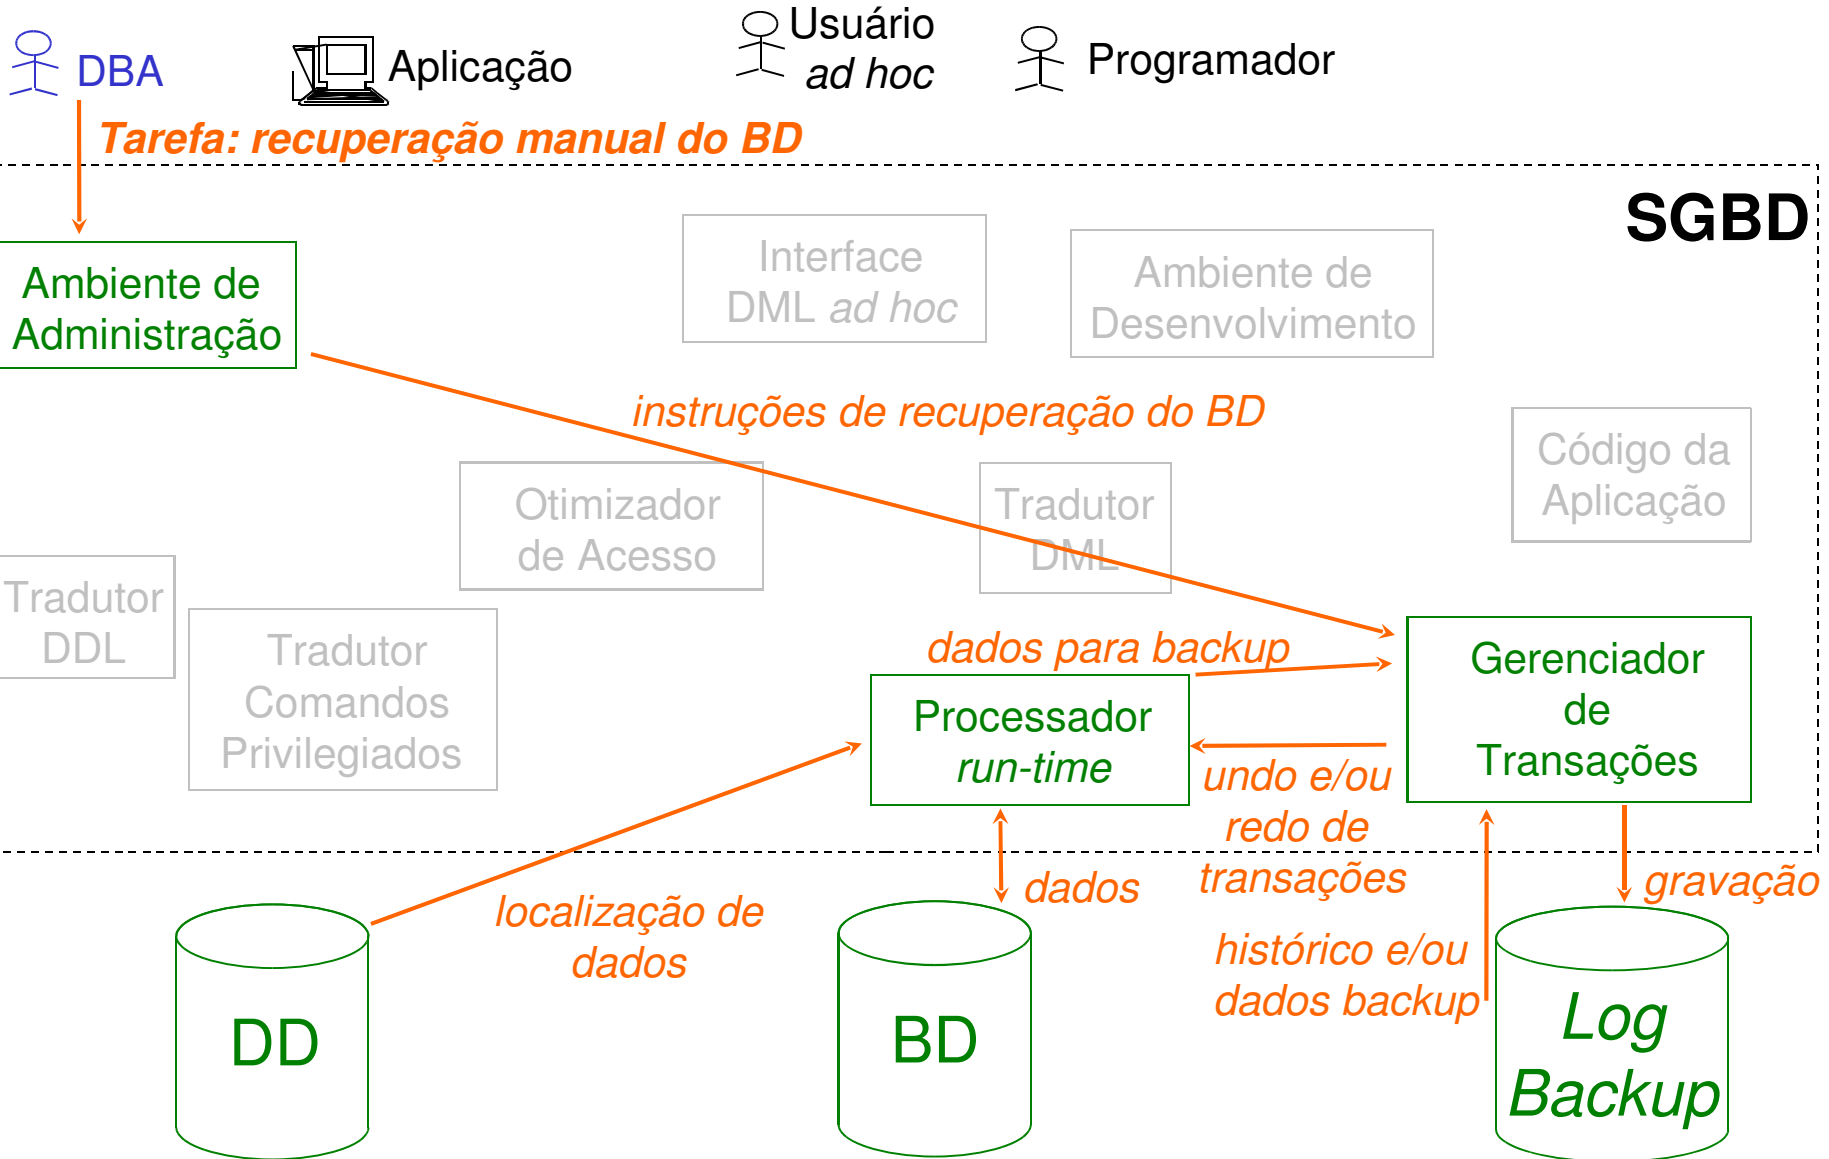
DBA

Aplicação

Usuário *ad hoc*

Programador

Tarefa: recuperação manual do BD

SGBD

Ambiente de Administração

Interface DML *ad hoc*

Ambiente de Desenvolvimento

instruções de recuperação do BD

Código da Aplicação

Otimizador de Acesso

Tradutor DML

Tradutor DDL

Tradutor Comandos Privilegiados

dados para backup

Gerenciador de Transações

Processador *run-time*

undo e/ou redo de transações

dados

gravação

localização de dados

histórico e/ou dados backup

DD

BD

Log Backup